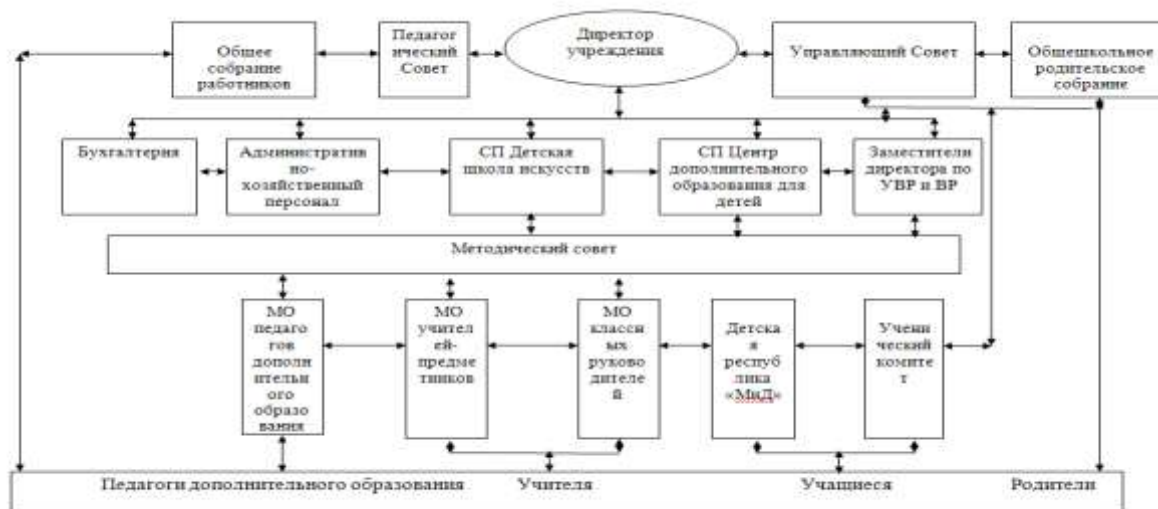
Общее собрание работников

Педагогический Совет

Директор учреждения

Управляющий Совет

Общешкольное родительское собрание

Бухгалтерия

Административно-хозяйственный персонал

СП Детская школа искусств

СП Центр дополнительного образования для детей

Заместители директора по УВР и ВР

Методический совет

МО педагогов дополнительного образования

МО учителей-предметников

МО классных руководителей

Детская республика «МиД»

Ученический комитет

Педагоги дополнительного образования

Учителя

Учащиеся

Родители